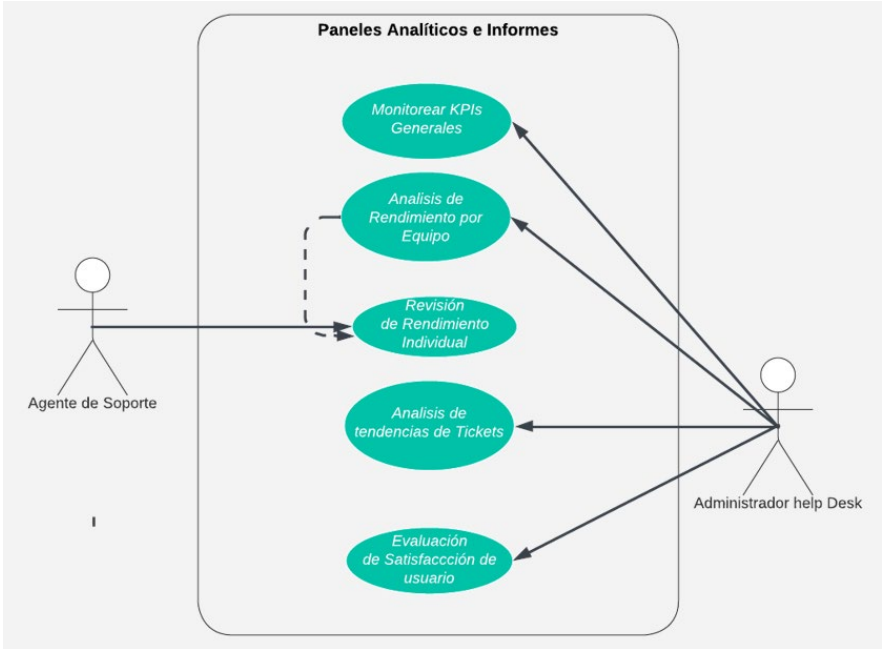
Paneles Analíticos e Informes

Monitorear KPIs Generales

Analisis de Rendimiento por Equipo

Revisión de Rendimiento Individual

Analisis de tendencias de Tickets

Evaluación de Satisfaccción de usuario

Agente de Soporte

Administrador help Desk